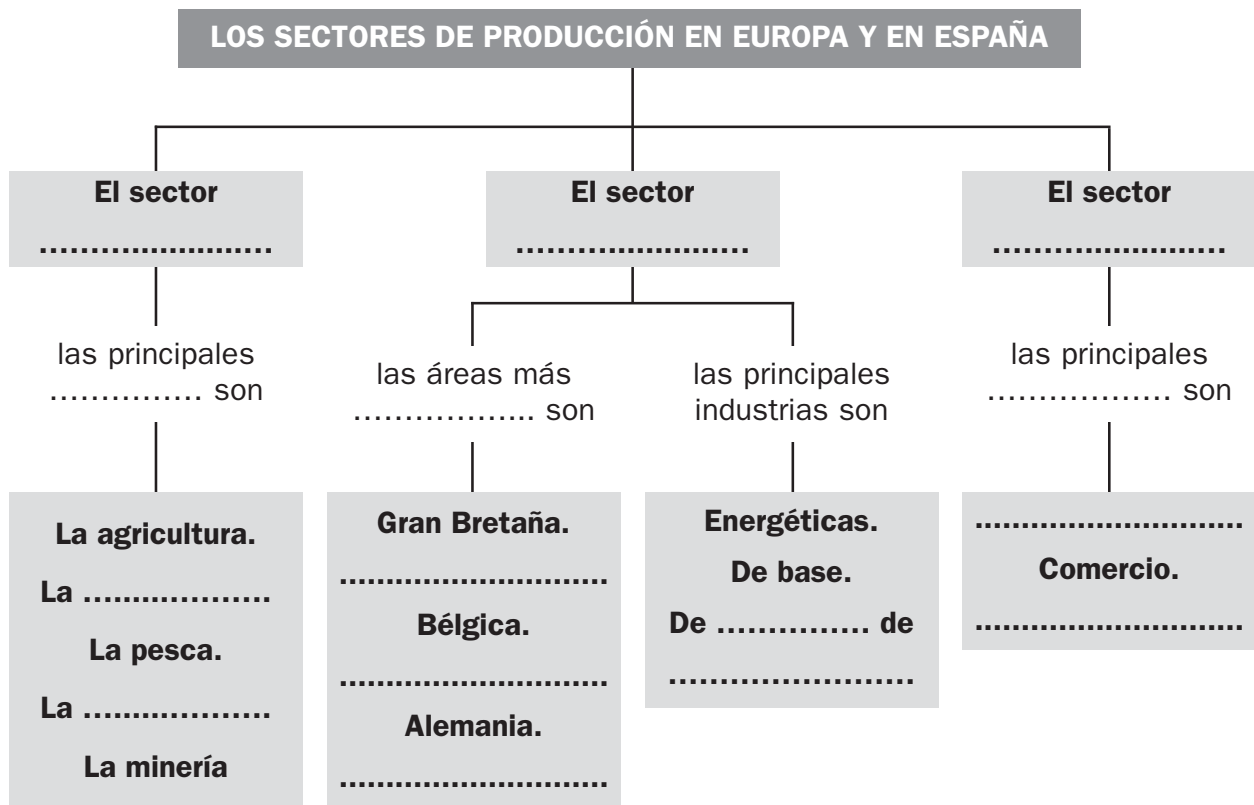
LOS SECTORES DE PRODUCCIÓN EN EUROPA Y EN ESPAÑA

El sector
……………………

las principales
…………… son

La agricultura.
La ………………
La pesca.
La ………………
La minería

El sector
……………………

las áreas más
……………… son

Gran Bretaña.
…………………………
Bélgica.
…………………………
Alemania.
…………………………

las principales industrias son

Energéticas.
De base.
De …………… de
……………………

El sector
……………………

las principales
……………… son

…………………………
Comercio.
…………………………